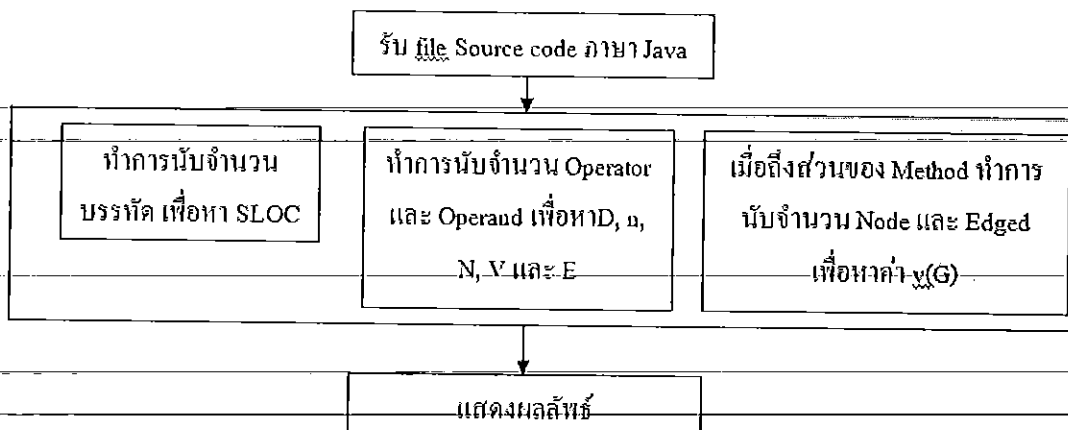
รับ file Source code ภาษา Java

ทำการนับจำนวนบรรทัด เพื่อหา SLOC

ทำการนับจำนวน Operator และ Operand เพื่อหาD, n, N, V และ E

เมื่อถึงส่วนของ Method ทำการนับจำนวน Node และ Edged เพื่อหาค่า v(G)

แสดงผลลัพธ์